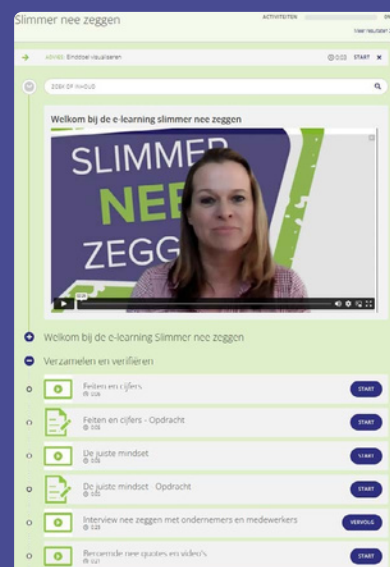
Slimmer nee zeggen

ACTIVITEITEN

ADVIES: Eindstaal visualiseren

0:03 START ✕

ZOEK OP INHOUD

Welkom bij de e-learning slimmer nee zeggen

SLIMMER NEE ZEGG

Welkom bij de e-learning Slimmer nee zeggen

Verzamelen en verifiëren

Feiten en cijfers
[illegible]
START

Feiten en cijfers - Opdracht
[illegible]
START

De juiste mindset
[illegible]
START

De juiste mindset - Opdracht
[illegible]
START

Interview nee zeggen met ondernemers en medewerkers
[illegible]
VERVOLG

Beroemde nee quotes en video's
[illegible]
START